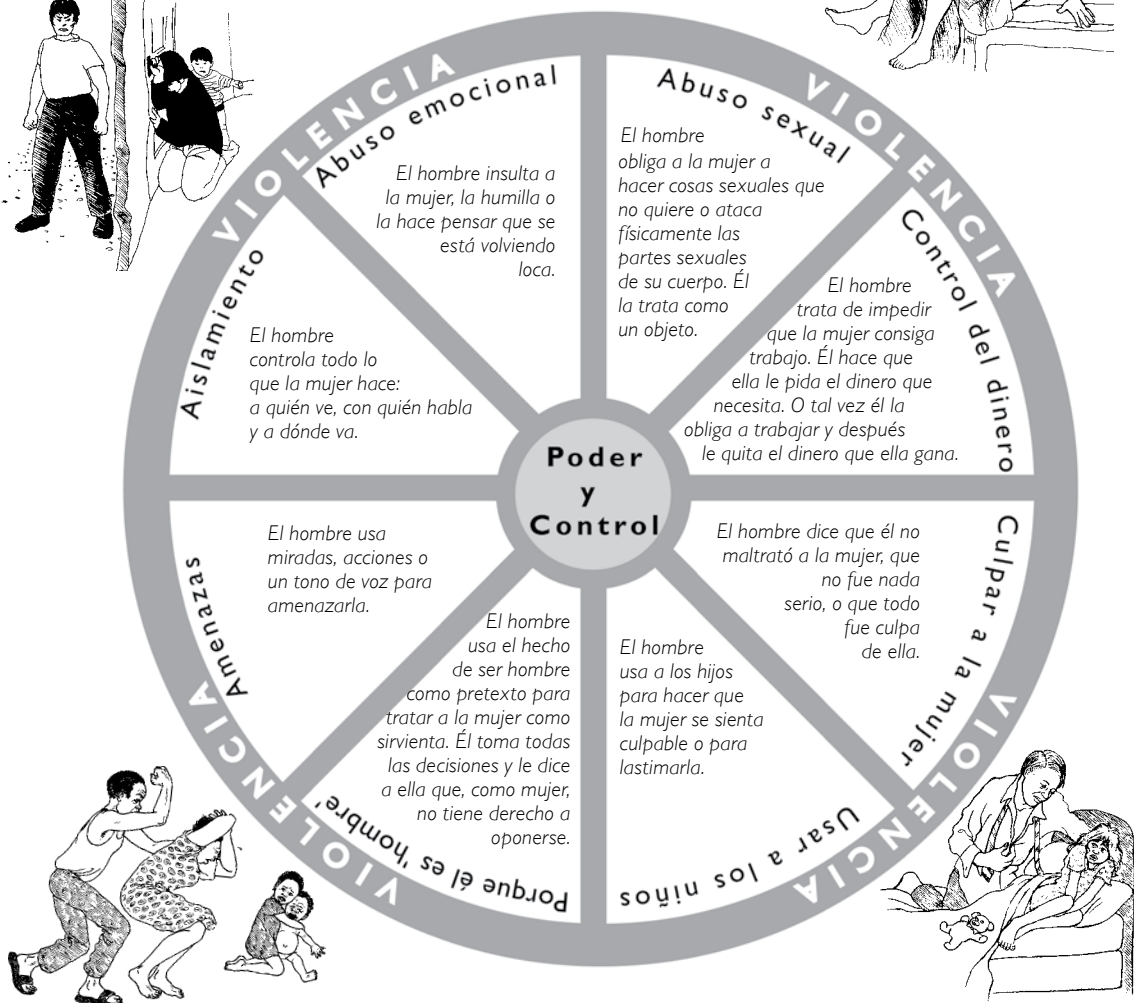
VIOLENCIA

Abuso emocional

El hombre insulta a la mujer, la humilla o la hace pensar que se está volviendo loca.

VIOLENCIA

Abuso sexual

El hombre obliga a la mujer a hacer cosas sexuales que no quiere o ataca físicamente las partes sexuales de su cuerpo. Él la trata como un objeto.

Control del dinero

El hombre trata de impedir que la mujer consiga trabajo. Él hace que ella le pida el dinero que necesita. O tal vez él la obliga a trabajar y después le quita el dinero que ella gana.

Aislamiento

El hombre controla todo lo que la mujer hace: a quién ve, con quién habla y a dónde va.

Poder y Control

Amenazas

El hombre usa miradas, acciones o un tono de voz para amenazarla.

Culpar a la mujer

El hombre dice que él no maltrató a la mujer, que no fue nada serio, o que todo fue culpa de ella.

Porque él es 'hombre'

El hombre usa el hecho de ser hombre como pretexto para tratar a la mujer como sirvienta. Él toma todas las decisiones y le dice a ella que, como mujer, no tiene derecho a oponerse.

Usar a los niños

El hombre usa a los hijos para hacer que la mujer se sienta culpable o para lastimarla.

VIOLENCIA

VIOLENCIA